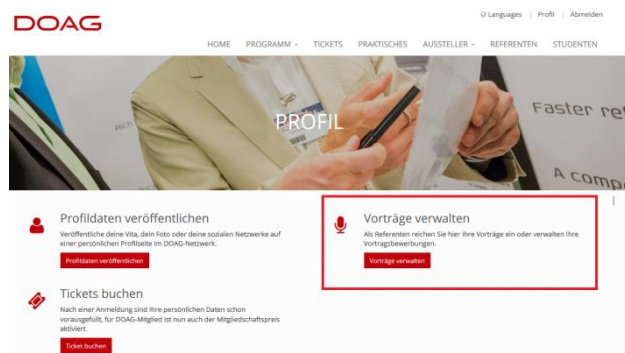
DOAG

Languages | Profil | Abmelden

HOME PROGRAMM TICKETS PRAKTISCHES AUSSTELLER REFERENTEN STUDENTEN

Faster re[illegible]

A comp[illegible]

PROFIL

Profildaten veröffentlichen

Veröffentliche deine Vita, dein Foto oder deine sozialen Netzwerke auf einer persönlichen Profilseite im DOAG-Netzwerk.

Profildaten veröffentlichen

Vorträge verwalten

Als Referenten reichen Sie hier Ihre Vorträge ein oder verwalten Ihre Vortragsbewerbungen.

Vorträge verwalten

Tickets buchen

Nach einer Anmeldung sind Ihre persönlichen Daten schon vorausgefüllt, für DOAG-Mitglied ist nun auch der Mitgliedschaftspreis aktiviert.

Ticket buchen